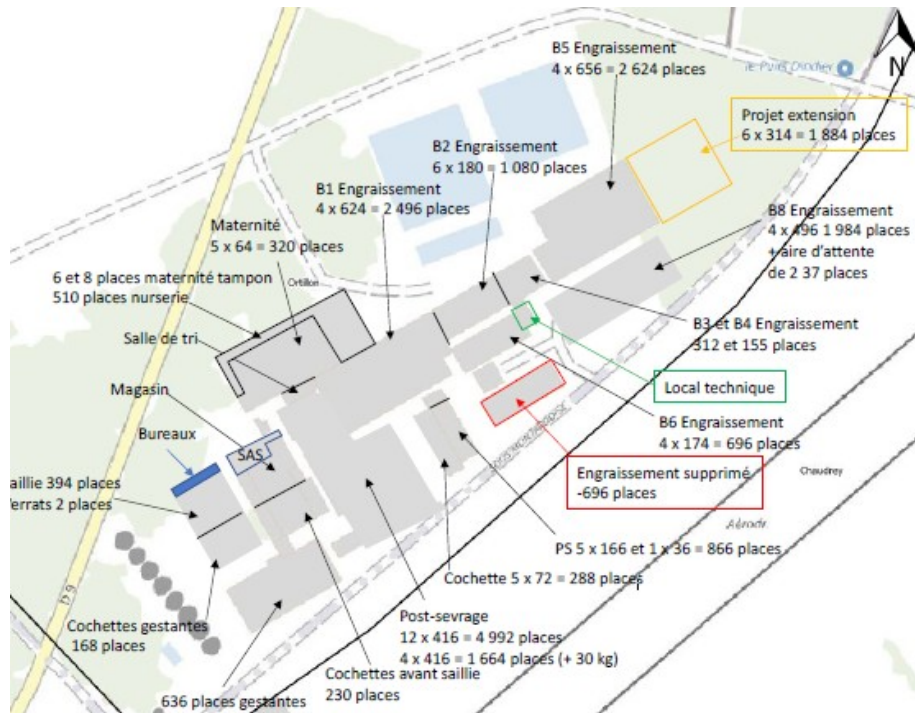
B5 Engraissement
4 x 656 = 2 624 places

le Paris Dondier

N

Projet extension
6 x 314 = 1 884 places

B2 Engraissement
6 x 180 = 1 080 places

B1 Engraissement
4 x 624 = 2 496 places

Maternité
5 x 64 = 320 places

B8 Engraissement
4 x 496 1 984 places
+ aire d'attente
de 2 37 places

6 et 8 places maternité tampon
510 places nurserie

Ortillon

B3 et B4 Engraissement
312 et 155 places

Salle de tri

Local technique

Magasin

B6 Engraissement
4 x 174 = 696 places

Bureaux

SAS

Engraissement supprimé
-696 places

Chaudrey

aillie 394 places
errats 2 places

Aérodr

PS 5 x 166 et 1 x 36 = 866 places

Cochette 5 x 72 = 288 places

D 9

Cochettes gestantes
168 places

Post-sevrage
12 x 416 = 4 992 places
4 x 416 = 1 664 places (+ 30 kg)

Cochettes avant saillie
230 places

636 places gestantes